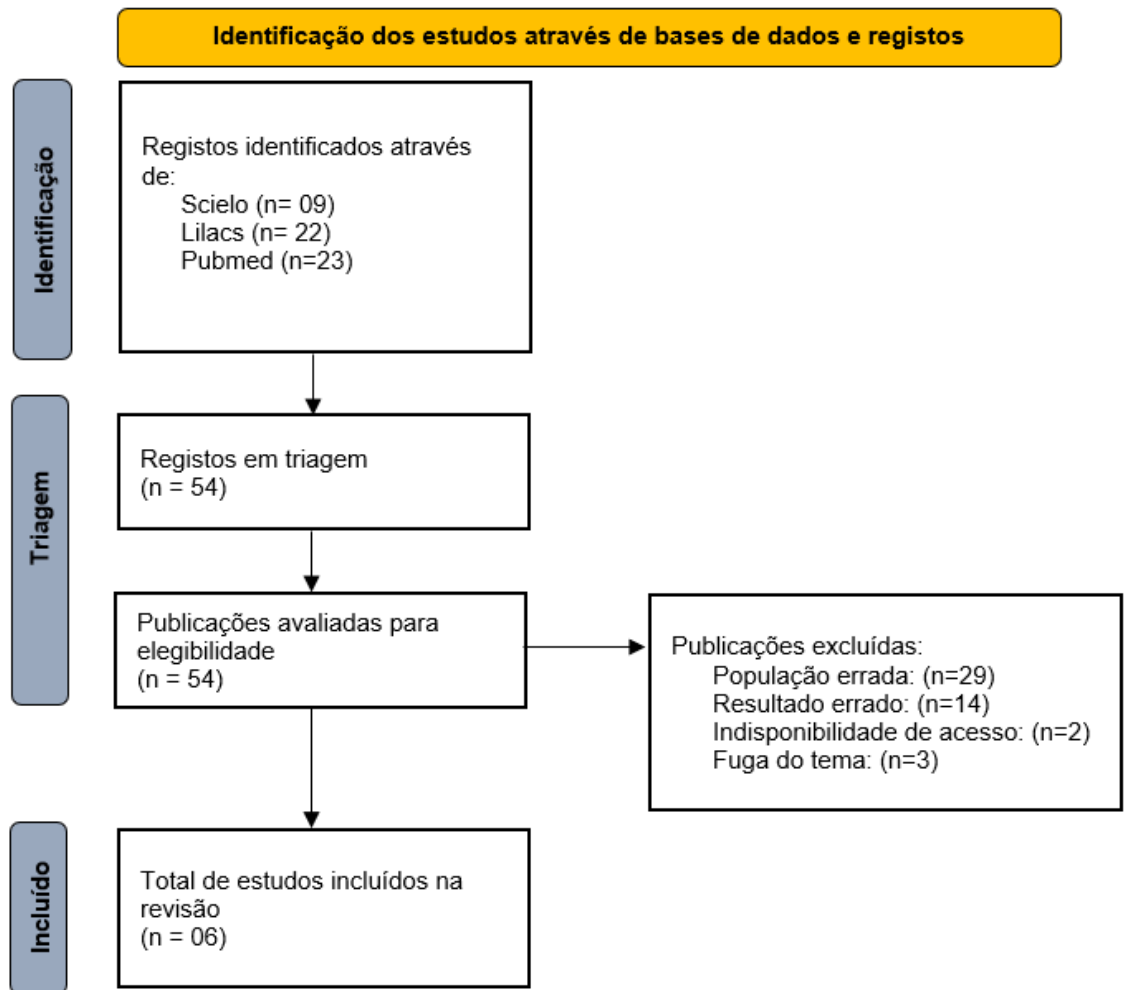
Identificação dos estudos através de bases de dados e registos

Identificação

Registos identificados através de:
Scielo (n= 09)
Lilacs (n= 22)
Pubmed (n=23)

Triagem

Registos em triagem
(n = 54)

Publicações avaliadas para elegibilidade
(n = 54)

Publicações excluídas:
População errada: (n=29)
Resultado errado: (n=14)
Indisponibilidade de acesso: (n=2)
Fuga do tema: (n=3)

Incluído

Total de estudos incluídos na revisão
(n = 06)